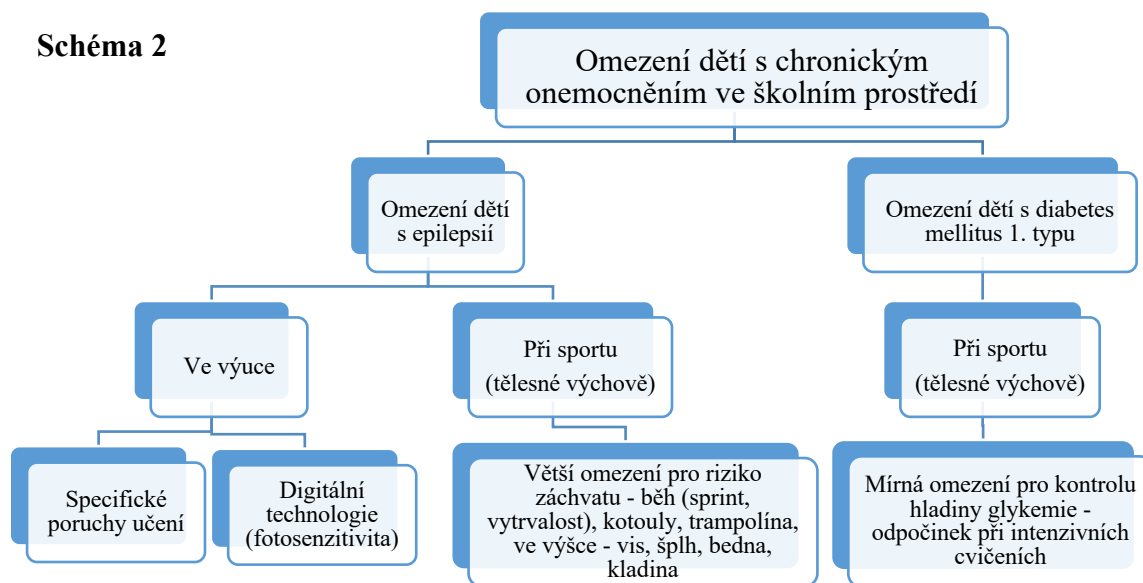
Schéma 2

Omezení dětí s chronickým onemocněním ve školním prostředí

Omezení dětí s epilepsií

Omezení dětí s diabetes mellitus 1. typu

Ve výuce

Při sportu (tělesné výchově)

Při sportu (tělesné výchově)

Specifické poruchy učení

Digitální technologie (fotosenzitivita)

Větší omezení pro riziko záchvatu - běh (sprint, vytrvalost), kotouly, trampolína, ve výšce - vis, šplh, bedna, kladina

Mírná omezení pro kontrolu hladiny glykemie - odpočinek při intenzivních cvičeních